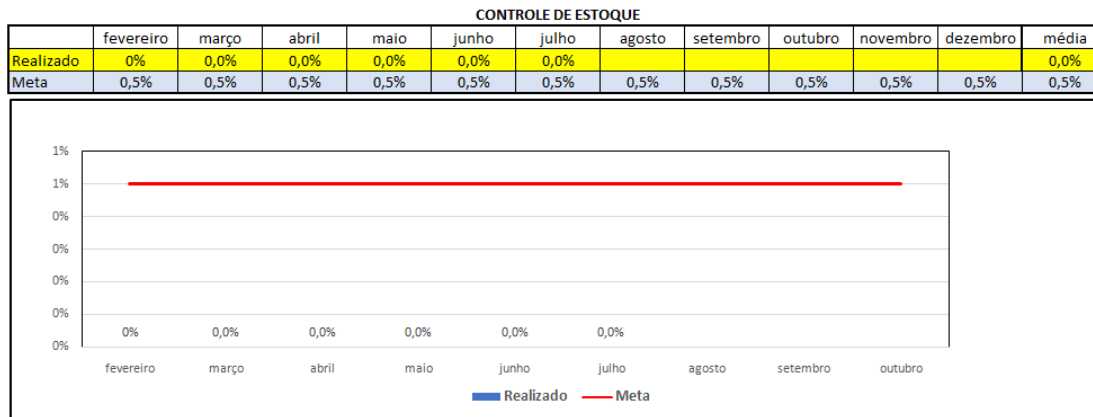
CONTROLE DE ESTOQUE

| | fevereiro | março | abril | maio | junho | julho | agosto | setembro | outubro | novembro | dezembro | média |
|---|---|---|---|---|---|---|---|---|---|---|---|---|
| Realizado | 0% | 0,0% | 0,0% | 0,0% | 0,0% | 0,0% | | | | | | 0,0% |
| Meta | 0,5% | 0,5% | 0,5% | 0,5% | 0,5% | 0,5% | 0,5% | 0,5% | 0,5% | 0,5% | 0,5% | 0,5% |

1%
1%
0%
0%
0%
0%
0%

0% 0,0% 0,0% 0,0% 0,0% 0,0%

fevereiro março abril maio junho julho agosto setembro outubro

Realizado Meta